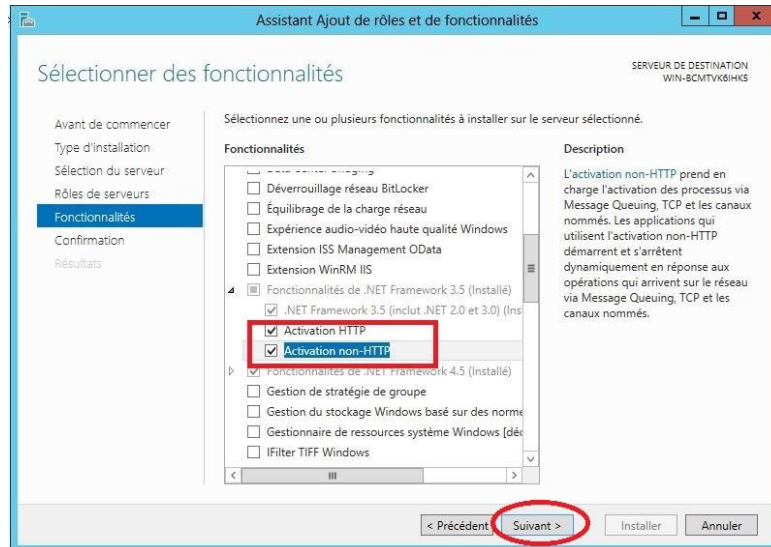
Assistant Ajout de rôles et de fonctionnalités

Sélectionner des fonctionnalités

SERVEUR DE DESTINATION
WIN-BCMTVK6IHK5

Avant de commencer
Type d'installation
Sélection du serveur
Rôles de serveurs
Fonctionnalités
Confirmation
Résultats

Sélectionnez une ou plusieurs fonctionnalités à installer sur le serveur sélectionné.

Fonctionnalités

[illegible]
Déverrouillage réseau BitLocker
Équilibrage de la charge réseau
Expérience audio-vidéo haute qualité Windows
Extension ISS Management OData
Extension WinRM IIS
Fonctionnalités de .NET Framework 3.5 (Installé)
.NET Framework 3.5 (inclut .NET 2.0 et 3.0) (Ins
Activation HTTP
Activation non-HTTP
Fonctionnalités de .NET Framework 4.5 (Installé)
Gestion de stratégie de groupe
Gestion du stockage Windows basé sur des norme
Gestionnaire de ressources système Windows [déc
IFilter TIFF Windows

Description

L'activation non-HTTP prend en charge l'activation des processus via Message Queuing, TCP et les canaux nommés. Les applications qui utilisent l'activation non-HTTP démarrent et s'arrêtent dynamiquement en réponse aux opérations qui arrivent sur le réseau via Message Queuing, TCP et les canaux nommés.

< Précédent
Suivant >
Installer
Annuler